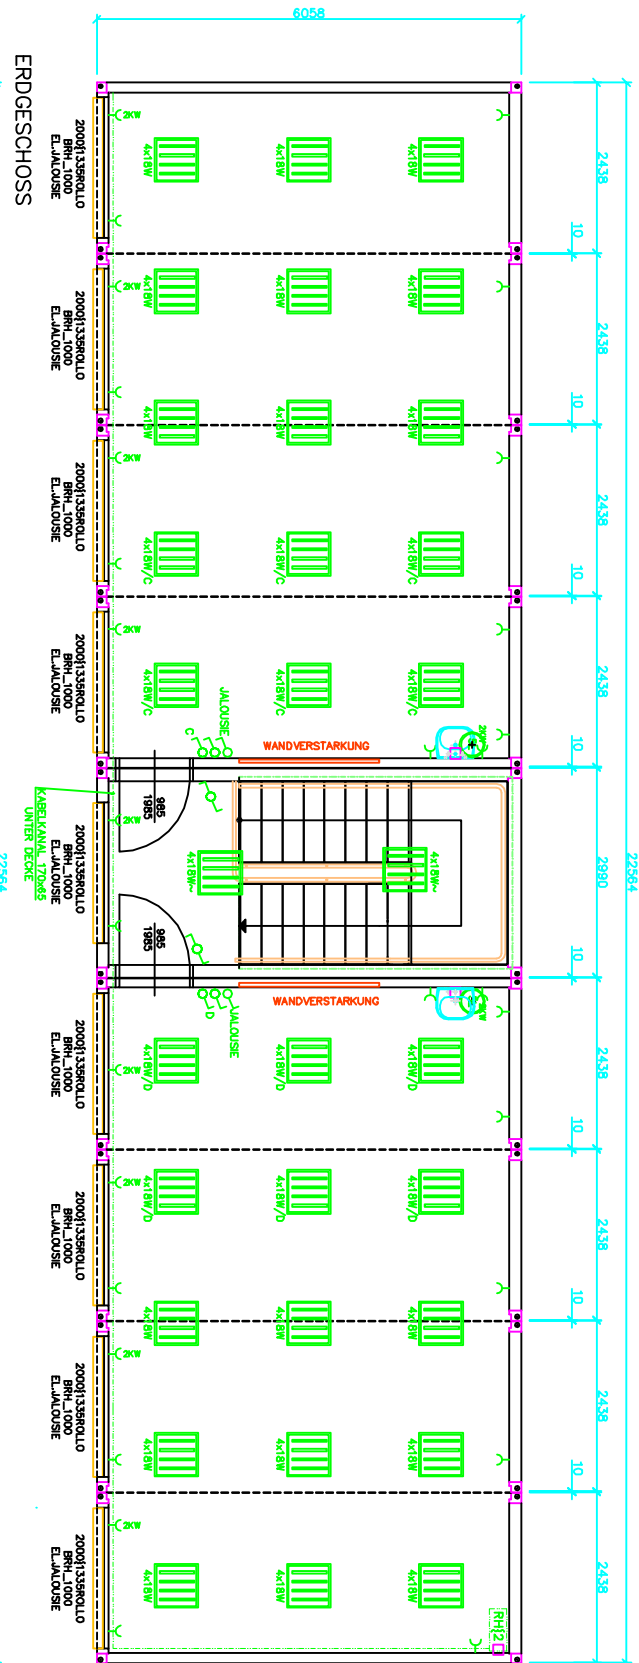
6058

ERDGESCHOSS

2000|1335ROLLO
BRH_1000
EL.JALOUSIE

2KW

4x18W 4x18W 4x18W

2438

10

2000|1335ROLLO
BRH_1000
EL.JALOUSIE

2KW

4x18W 4x18W 4x18W

4x18W 4x18W 4x18W

2438

10

2000|1335ROLLO
BRH_1000
EL.JALOUSIE

2KW

4x18W/C 4x18W/C 4x18W/C

2438

10

2000|1335ROLLO
BRH_1000
EL.JALOUSIE

2KW

4x18W/C 4x18W/C 4x18W/C

JALOUSIE

C

WANDVERSTARKUNG

2KW

2438

10

KABELKANAL 170x65
UNTER DECKE

22564

985
1985

2KW

2000|1335ROLLO
BRH_1000
EL.JALOUSIE

4x18W~ 4x18W~

985
1985

2990

22564

10

WANDVERSTARKUNG

D

JALOUSIE

2KW

2000|1335ROLLO
BRH_1000
EL.JALOUSIE

2KW

4x18W/D 4x18W/D 4x18W/D

2438

10

2000|1335ROLLO
BRH_1000
EL.JALOUSIE

2KW

4x18W/D 4x18W/D 4x18W/D

2438

10

4x18W 4x18W 4x18W

2000|1335ROLLO
BRH_1000
EL.JALOUSIE

2KW

4x18W 4x18W 4x18W

2438

10

2000|1335ROLLO
BRH_1000
EL.JALOUSIE

2KW

4x18W 4x18W 4x18W

2438

RH